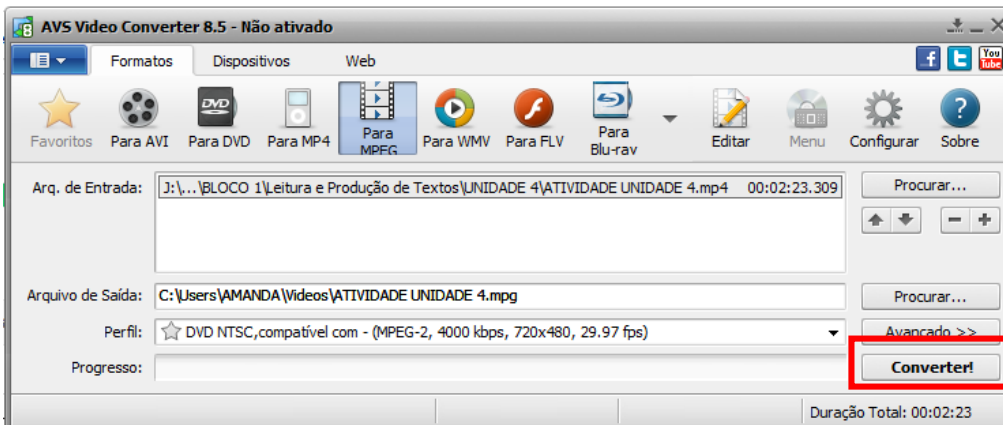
AVS Video Converter 8.5 - Não ativado

Formatos Dispositivos Web

Favoritos Para AVI Para DVD Para MP4 Para MPEG Para WMV Para FLV Para Blu-ray Editar Menu Configurar Sobre

Arq. de Entrada: J:\...\BLOCO 1\Leitura e Produção de Textos\UNIDADE 4\ATIVIDADE UNIDADE 4.mp4 00:02:23.309

Procurar...

Arquivo de Saída: C:\Users\AMANDA\Videos\ATIVIDADE UNIDADE 4.mpg

Procurar...

Perfil: DVD NTSC,compatível com - (MPEG-2, 4000 kbps, 720x480, 29.97 fps)

Avançado >>

Progresso:

Converter!

Duração Total: 00:02:23